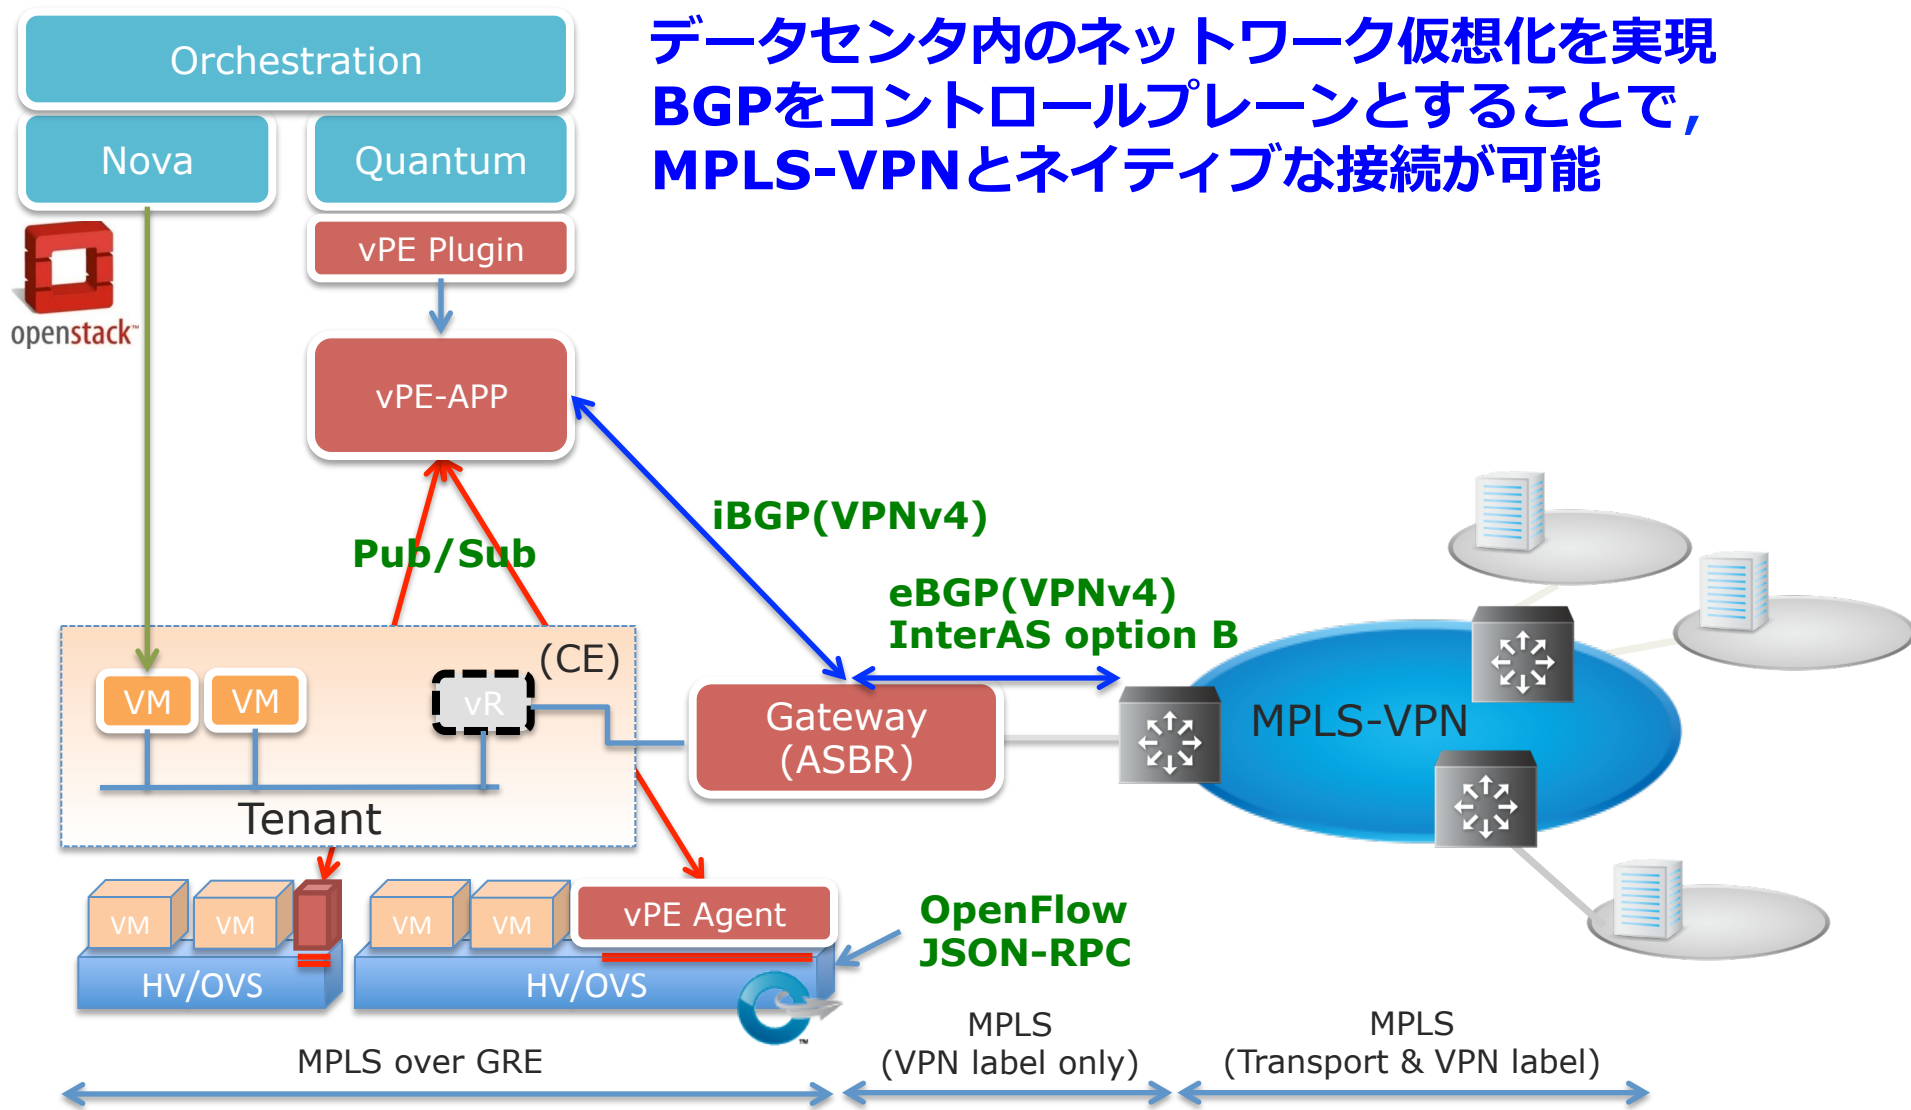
Orchestration

Nova

Quantum

vPE Plugin

openstack

データセンタ内のネットワーク仮想化を実現
BGPをコントロールプレーンとすることで，
MPLS-VPNとネイティブな接続が可能

vPE-APP

iBGP(VPNv4)

Pub/Sub

eBGP(VPNv4)
InterAS option B

(CE)

VM

VM

vR

Gateway
(ASBR)

MPLS-VPN

Tenant

VM

VM

VM

VM

vPE Agent

OpenFlow
JSON-RPC

HV/OVS

HV/OVS

MPLS over GRE

MPLS
(VPN label only)

MPLS
(Transport & VPN label)